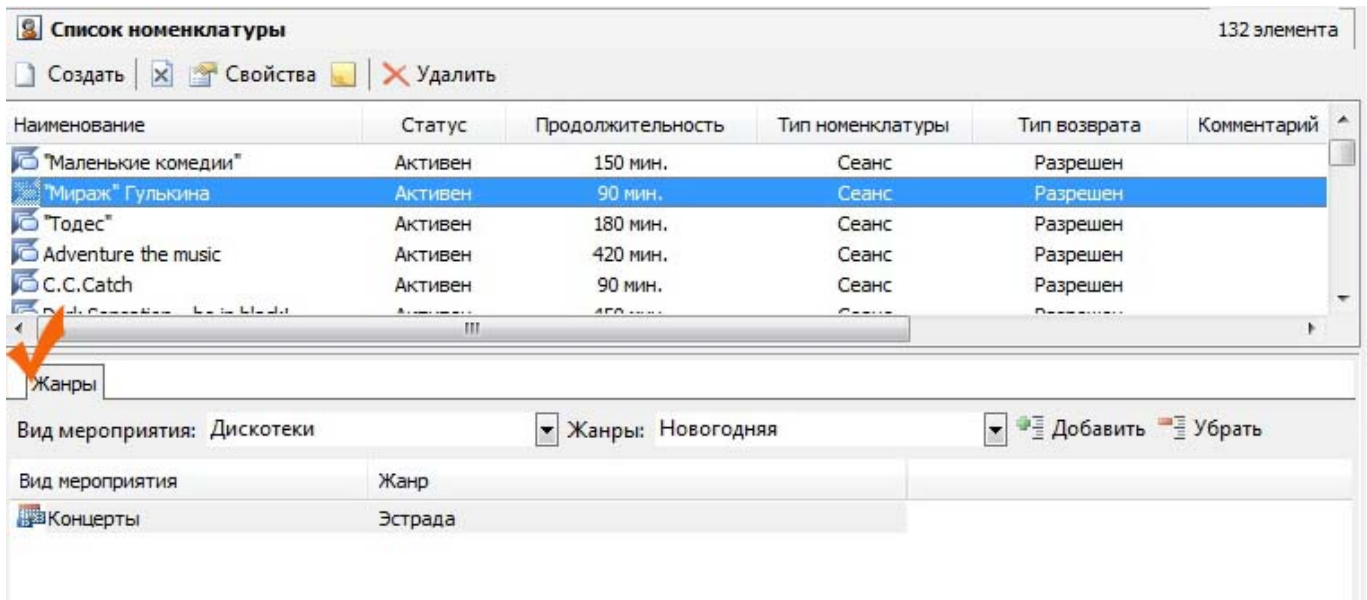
Список номенклатуры

132 элемента

Создать | Свойства | Удалить

| Наименование | Статус | Продолжительность | Тип номенклатуры | Тип возврата | Комментарий |
|---|---|---|---|---|---|
| "Маленькие комедии" | Активен | 150 мин. | Сеанс | Разрешен | |
| "Мираж" Гулькина | Активен | 90 мин. | Сеанс | Разрешен | |
| "Тодес" | Активен | 180 мин. | Сеанс | Разрешен | |
| Adventure the music | Активен | 420 мин. | Сеанс | Разрешен | |
| C.C.Catch | Активен | 90 мин. | Сеанс | Разрешен | |
| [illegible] | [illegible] | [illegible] | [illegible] | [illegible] | |

Жанры

Вид мероприятия: Дискотеки

Жанры: Новогодняя

Добавить

Убрать

| Вид мероприятия | Жанр |
|---|---|
| Концерты | Эстрада |